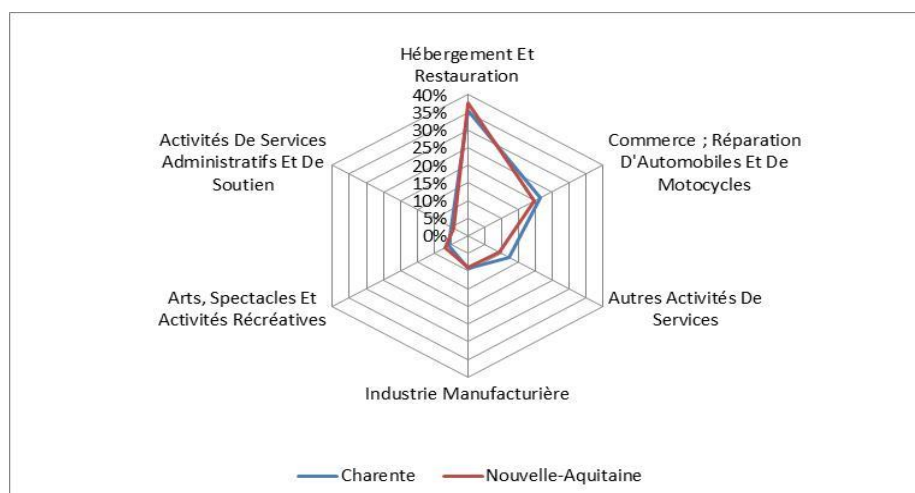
Hébergement Et Restauration

40%
35%
30%
25%
20%
15%
10%
5%
0%

Commerce ; Réparation D'Automobiles Et De Motocycles

Autres Activités De Services

Industrie Manufacturière

Arts, Spectacles Et Activités Récréatives

Activités De Services Administratifs Et De Soutien

Charente
Nouvelle-Aquitaine